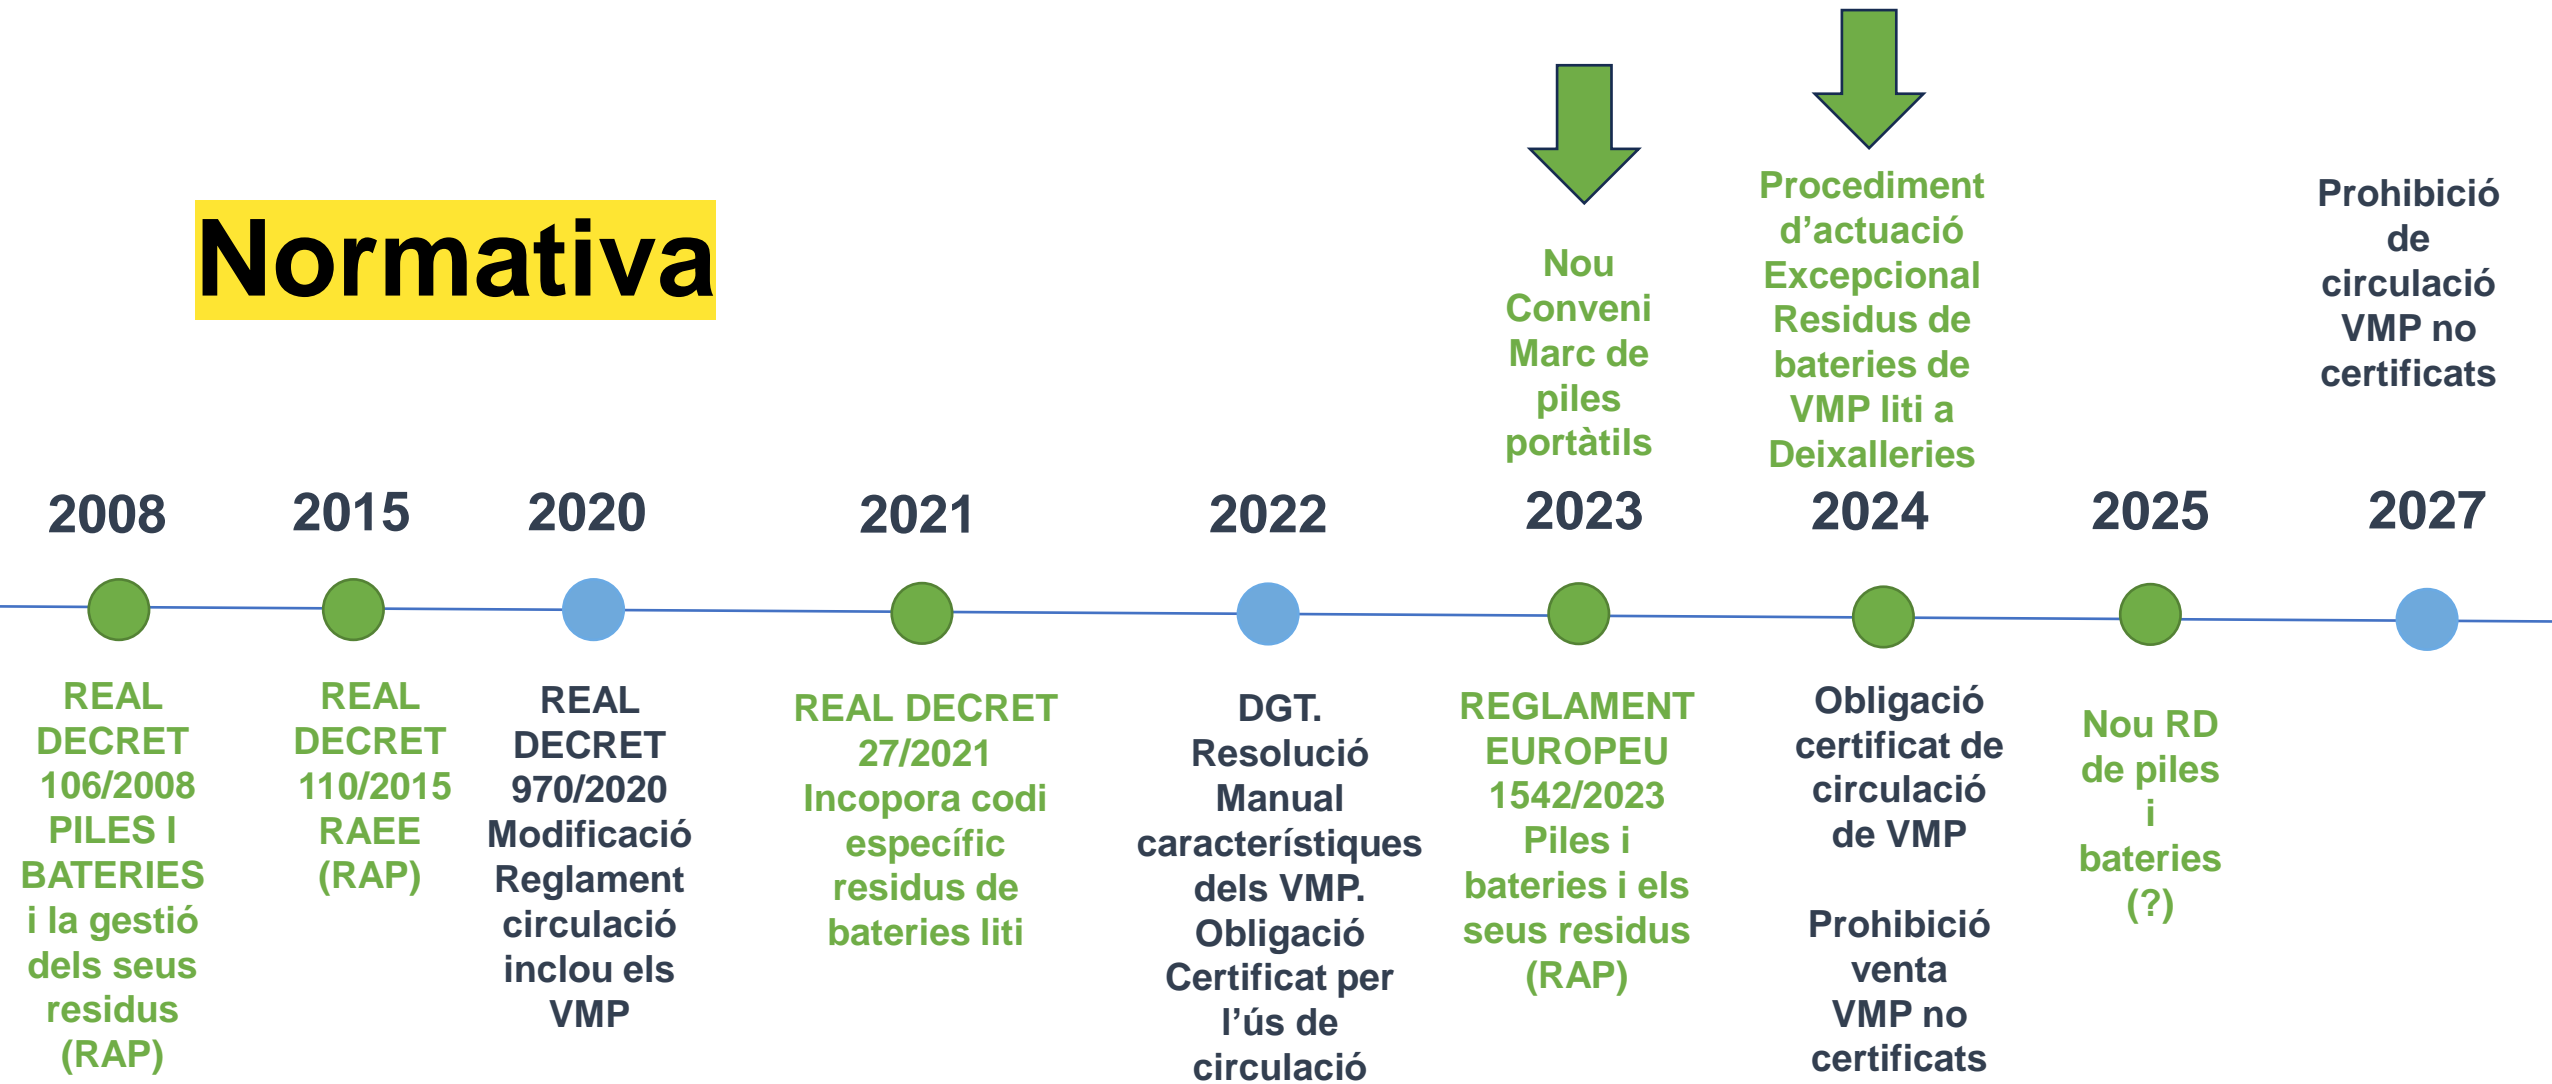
Normativa

Nou Conveni Marc de piles portàtils

Procediment d'actuació Excepcional Residus de bateries de VMP liti a Deixalleries

Prohibició de circulació VMP no certificats

2008

2015

2020

2021

2022

2023

2024

2025

2027

REAL DECRET 106/2008 PILES I BATERIES i la gestió dels seus residus (RAP)

REAL DECRET 110/2015 RAEE (RAP)

REAL DECRET 970/2020 Modificació Reglament circulació inclou els VMP

REAL DECRET 27/2021 Incopora codi específic residus de bateries liti

DGT. Resolució Manual característiques dels VMP. Obligació Certificat per l'ús de circulació

REGLAMENT EUROPEU 1542/2023 Piles i bateries i els seus residus (RAP)

Obligació certificat de circulació de VMP

Prohibició venta VMP no certificats

Nou RD de piles i bateries (?)